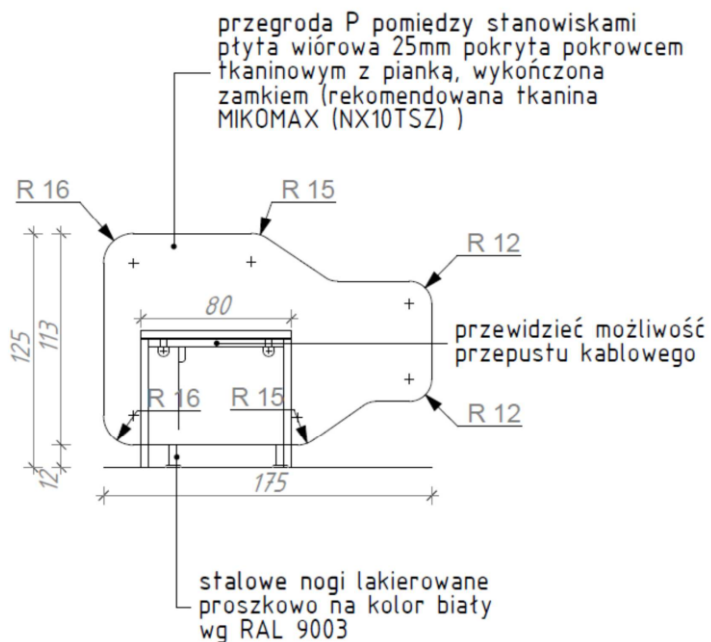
przegroda P pomiędzy stanowiskami płyta wiórowa 25mm pokryta pokrowcem tkaninowym z pianką, wykończona zamkiem (rekomendowana tkanina MIKOMAX (NX10TSZ) )

R 16

R 15

R 12

80

125

113

przewidzieć możliwość przepustu kablowego

R 16

R 15

R 12

12

175

stalowe nogi lakierowane proszkowo na kolor biały wg RAL 9003